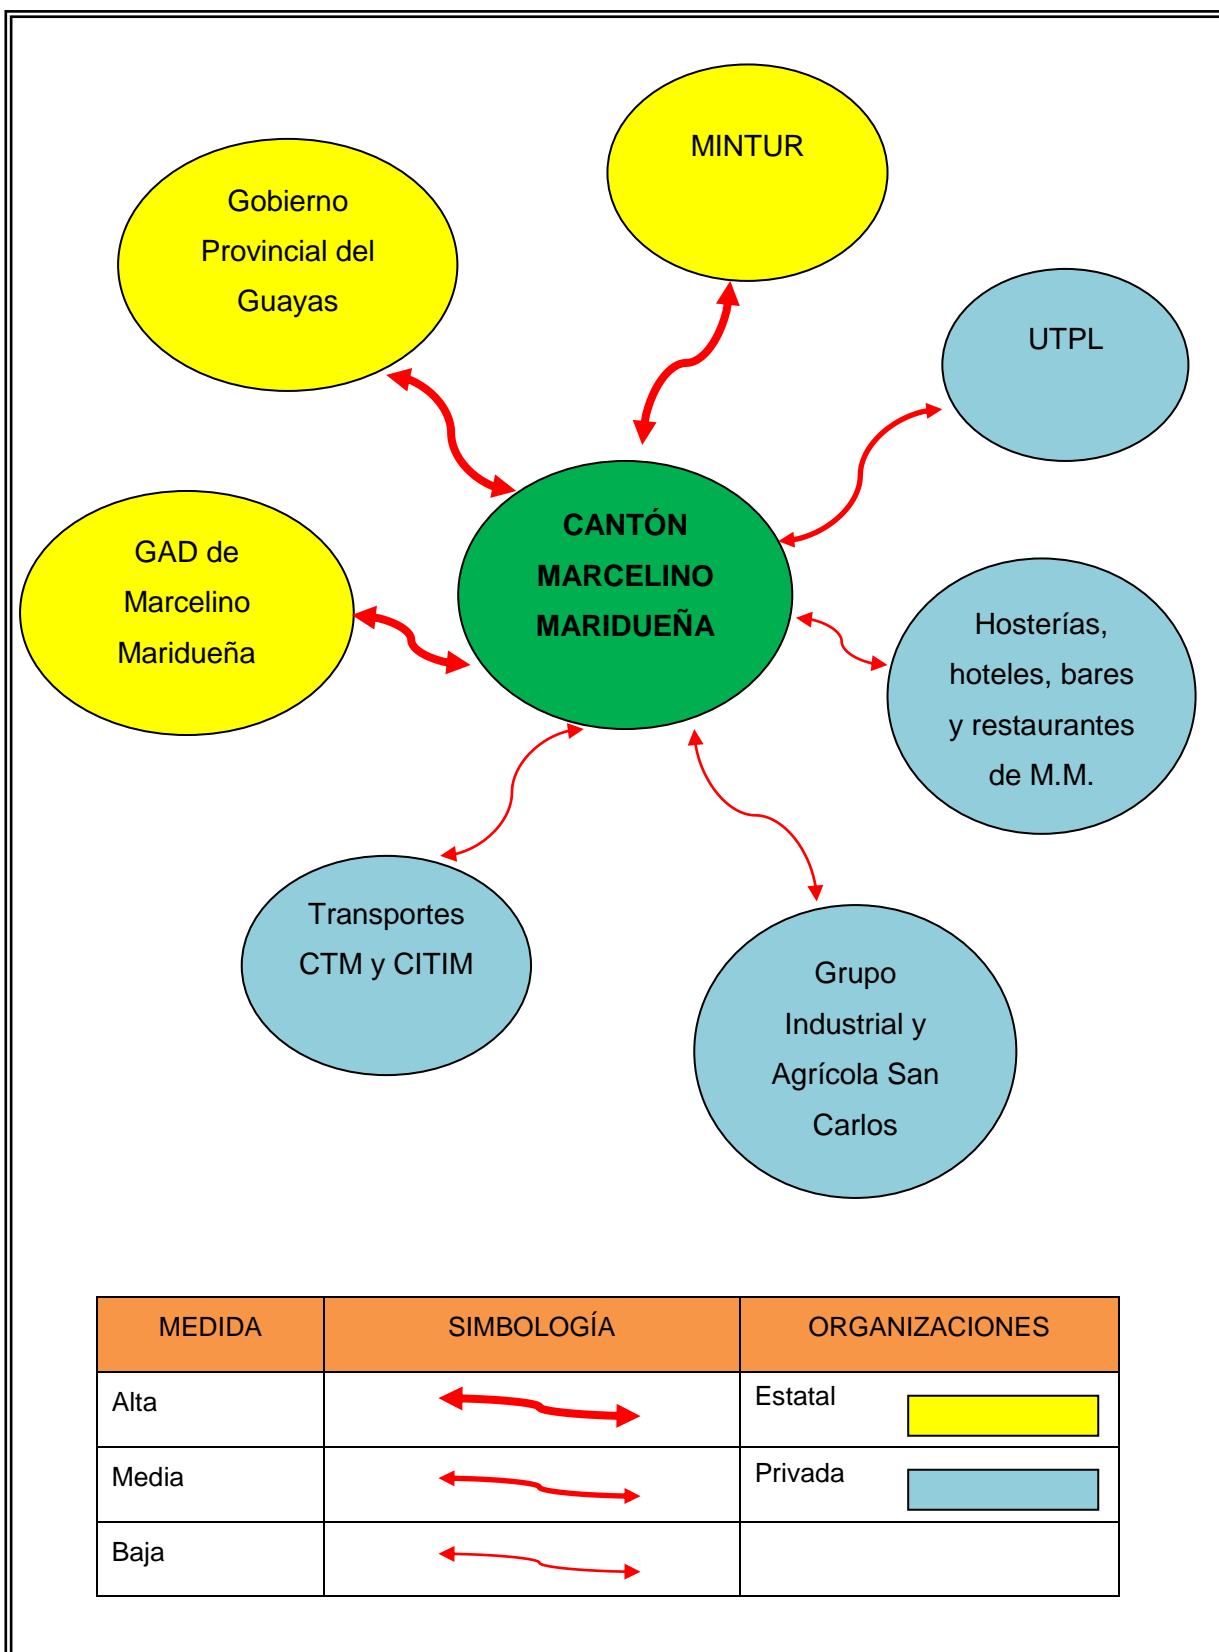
MINTUR

Gobierno Provincial del Guayas

UTPL

CANTÓN MARCELINO MARIDUEÑA

GAD de Marcelino Maridueña

Hosterías, hoteles, bares y restaurantes de M.M.

Transportes CTM y CITIM

Grupo Industrial y Agrícola San Carlos

| MEDIDA | SIMBOLOGÍA | ORGANIZACIONES |
|---|---|---|
| Alta | | Estatal |
| Media | | Privada |
| Baja | | |